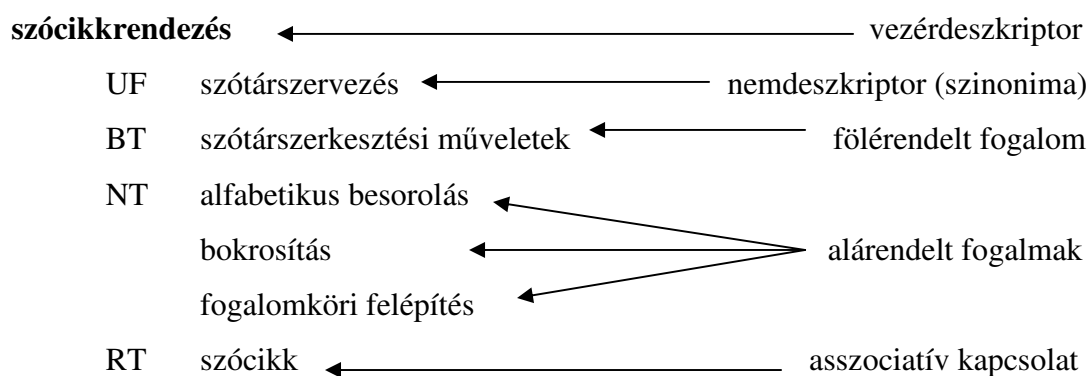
**szócikkrendezés** vezérdeszkriptor

UF szótárszervezés nemdeszkriptor (szinonima)

BT szótárszerkesztési műveletek fölérendelt fogalom

NT alfabetikus besorolás

bokrosítás alárendelt fogalmak

fogalomköri felépítés

RT szócikk asszociatív kapcsolat